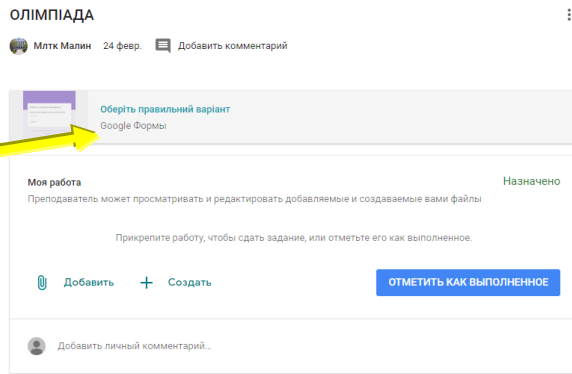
ОЛІМПІАДА

Млтк Малин 24 февр. Добавить комментарий

Оберіть правильний варіант
Google Формы

Моя работа
Назначено
Преподаватель может просматривать и редактировать добавляемые и создаваемые вами файлы

Прикрепите работу, чтобы сдать задание, или отметьте его как выполненное.

Добавить Создать ОТМЕТИТЬ КАК ВЫПОЛНЕННОЕ

Добавить личный комментарий...